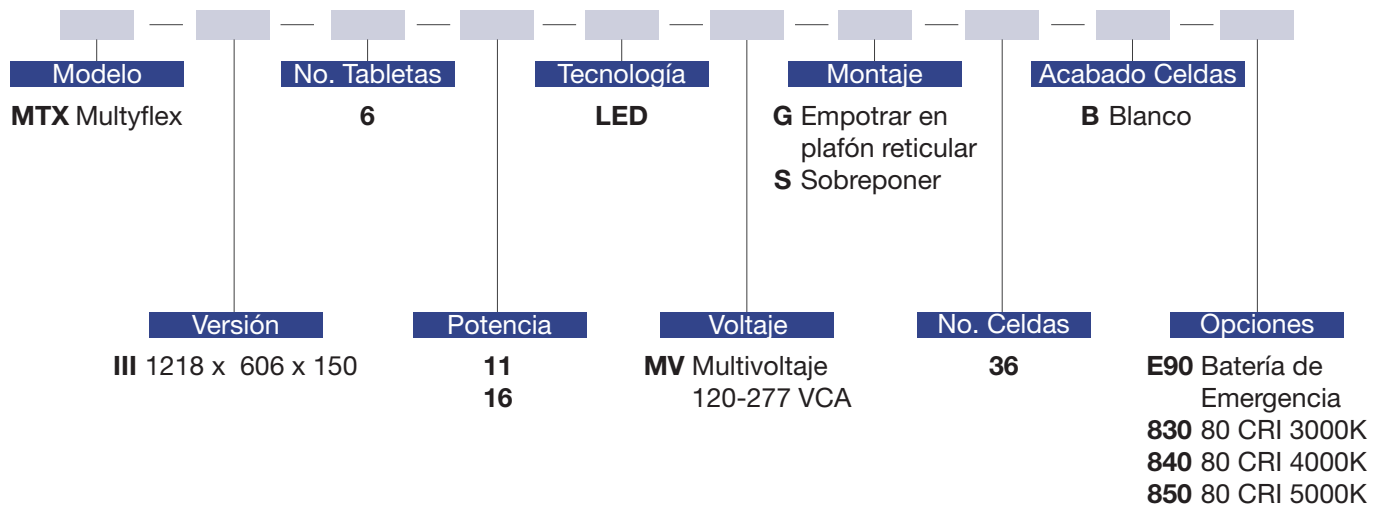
Modelo
MTX Multyflex

No. Tabletas
6

Tecnología
LED

Montaje
G Empotrar en plafón reticular
S Sobreponer

Acabado Celdas
B Blanco

Versión
III 1218 x 606 x 150

Potencia
11
16

Voltaje
MV Multivoltaje 120-277 VCA

No. Celdas
36

Opciones
E90 Batería de Emergencia
830 80 CRI 3000K
840 80 CRI 4000K
850 80 CRI 5000K